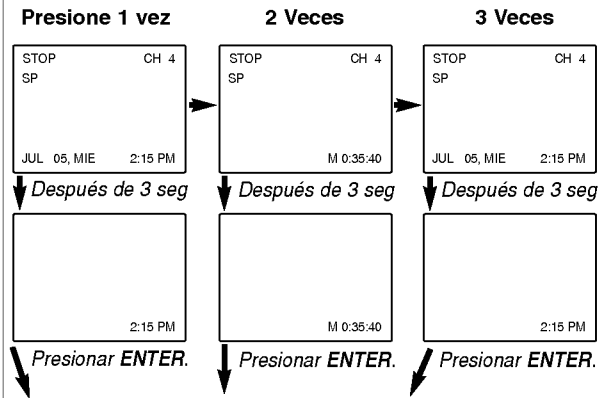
Presione 1 vez

STOP CH 4
SP

JUL 05, MIE 2:15 PM

Después de 3 seg

2:15 PM

Presionar **ENTER**.

2 Veces

STOP CH 4
SP

M 0:35:40

Después de 3 seg

M 0:35:40

Presionar **ENTER**.

3 Veces

STOP CH 4
SP

JUL 05, MIE 2:15 PM

Después de 3 seg

2:15 PM

Presionar **ENTER**.